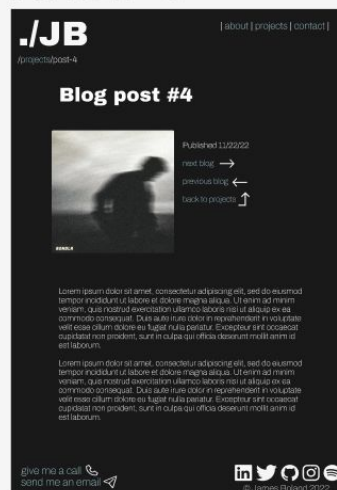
./JB

| about | projects | contact |

/projects/post-4

Blog post #4

Published 11/22/22

next blog →

previous blog ←

back to projects

Lorem ipsum dolor sit amet, consectetur adipiscing elit, sed do eiusmod tempor incididunt ut labore et dolore magna aliqua. Ut enim ad minim veniam, quis nostrud exercitation ullamco laboris nisi ut aliquip ex ea commodo consequat. Duis aute irure dolor in reprehenderit in voluptate velit esse cillum dolore eu fugiat nulla pariatur. Excepteur sint occaecat cupidatat non proident, sunt in culpa qui officia deserunt mollit anim id est laborum.

Lorem ipsum dolor sit amet, consectetur adipiscing elit, sed do eiusmod tempor incididunt ut labore et dolore magna aliqua. Ut enim ad minim veniam, quis nostrud exercitation ullamco laboris nisi ut aliquip ex ea commodo consequat. Duis aute irure dolor in reprehenderit in voluptate velit esse cillum dolore eu fugiat nulla pariatur. Excepteur sint occaecat cupidatat non proident, sunt in culpa qui officia deserunt mollit anim id est laborum.

give me a call
send me an email

© James Boland 2022